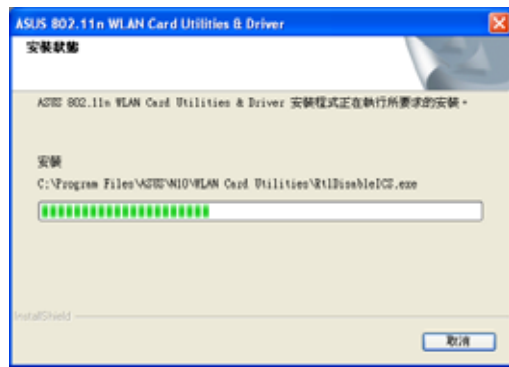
ASUS 802.11n WLAN Card Utilities & Driver

安裝狀態

ASUS 802.11n WLAN Card Utilities & Driver 安裝程式正在執行所要求的安裝。

安裝

C:\Program Files\ASUS\N10\WLAN Card Utilities\RtlDisableICS.exe

InstallShield

取消